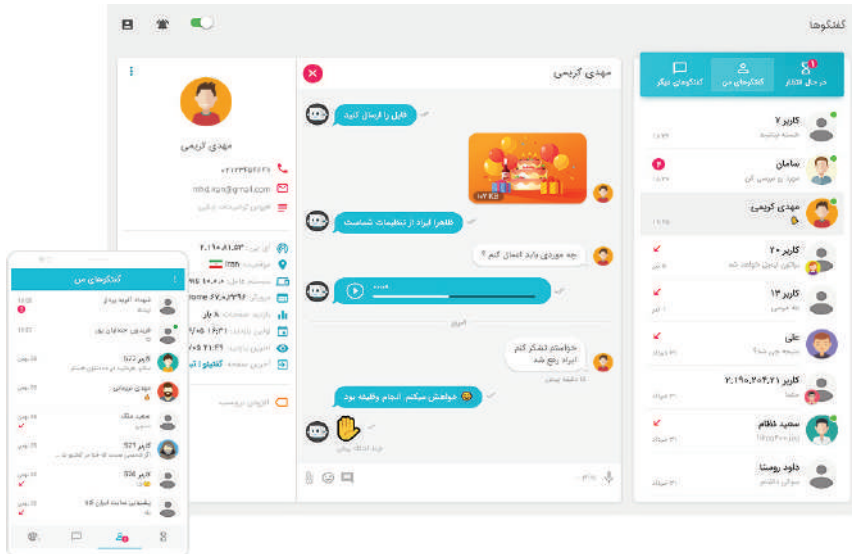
گفتگوها

در حال انتظار
گفتگوهای من
گفتگوهای دیگر

کاربر ۷
سامان
مهدی کریمی
کاربر ۲۰
کاربر ۱۳
علی
کاربر ۲.۱۹۰.۲۰۴.۲۱
سعید ظاهر
داوود روستا

مهدی کریمی

فایل را ارسال کنید
ظاهرا ایراد از تنظیمات شماست
چه موردی باید انجام کنم ؟
امروز
خواهشمند تشکر کنم ایراد رفع شد
خواهش میکنم انجام وظیفه بود

مهدی کریمی
mhd.rzn@gmail.com
Chrome

افزودن یادداشت

گفتگوهای من
کاربر 522
مهدی مرادی
سعید ملک
کاربر 521
کاربر 536